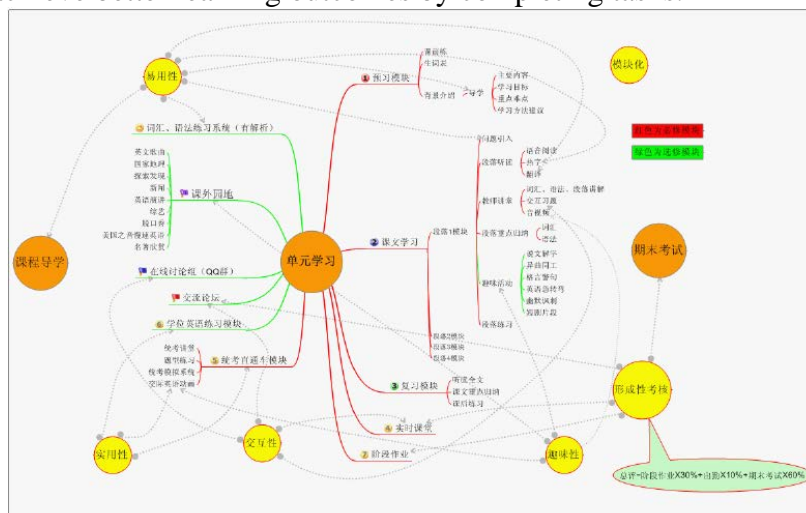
achieve better learning outcomes by completing tasks.

易用性

模块化

课程导学

期末考试

单元学习

1 预习模块
查前练
生词表
背景介绍
导学
主要内容
学习目标
重点难点
学习方法建议

红色为必修模块
绿色为选修模块

词汇、语法练习系统（有解析）

课外园地
英文歌曲
国家地理
探索发现
新闻
英语演讲
经艺
脱口秀
美国之音慢速英语
名著欣赏

2 课文学习
段落1模块
问题引入
段落研读
语音阅读
共享
翻译
教师讲解
词汇、语法、修辞讲解
交互习题
音视频
段落重点归纳
词汇
语法
趣味活动
课文解字
异曲同工
格言警句
英语急转弯
幽默讽刺
短剧片段
段落练习
段落2模块
段落3模块
段落4模块

在线讨论组（QQ群）

交流论坛

学校英语练习模块

5 统考直通车模块
统考讲堂
题型练习
仿考模拟系统
交际英语动画

3 复习模块
阅读全文
课文重点归纳
课后练习

4 实时课堂

2 阶段作业

形成性考核

总评=阶段作业X30%+出勤X10%+期末考试X60%

实用性

交互性

趣味性